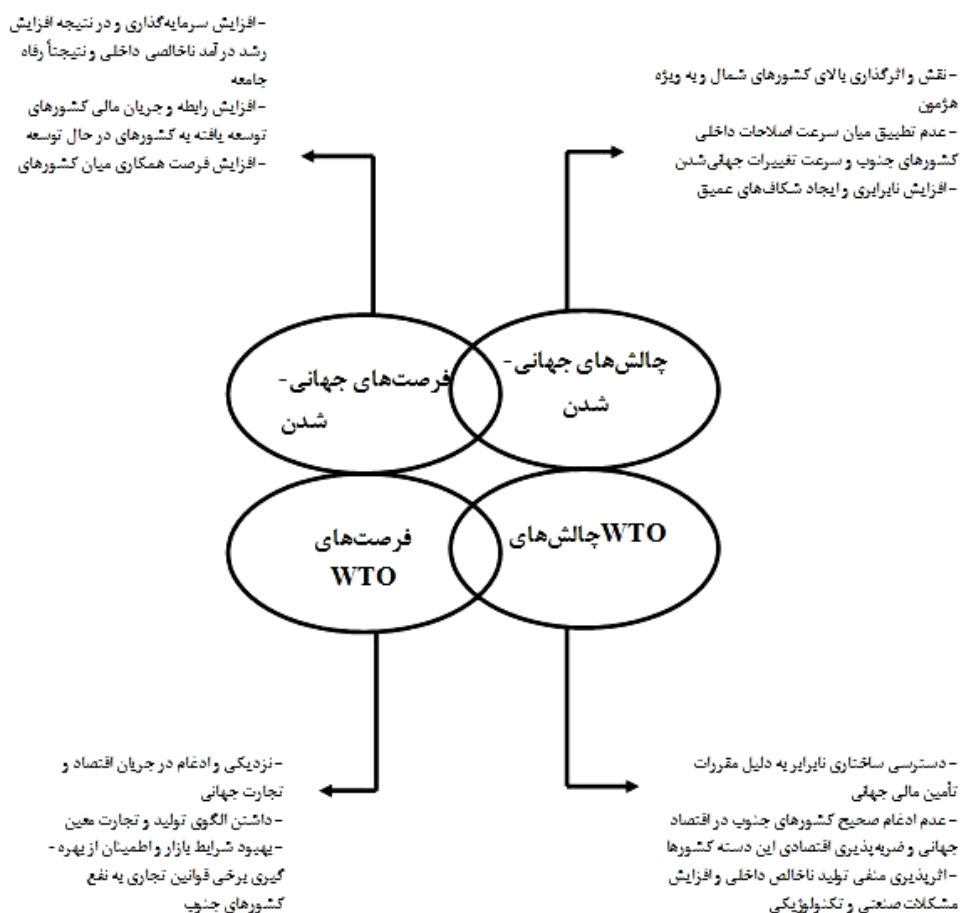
- افزایش سرمایه‌گذاری و در نتیجه افزایش رشد درآمد ناخالص داخلی و نتیجتاً رفاه جامعه
- افزایش رابطه و جریان مالی کشورهای توسعه یافته به کشورهای در حال توسعه
- افزایش فرصت همکاری میان کشورهای

- نقش و اثرگذاری بالای کشورهای شمال و به ویژه هژمون
- عدم تطبیق میان سرعت اصلاحات داخلی کشورهای جنوب و سرعت تغییرات جهانی‌شدن
- افزایش نابرابری و ایجاد شکاف‌های عمیق

فرصت‌های جهانی-شدن

چالش‌های جهانی-شدن

فرصت‌های WTO

چالش‌های WTO

- نزدیکی و ادغام در جریان اقتصاد و تجارت جهانی
- داشتن الگوی تولید و تجارت معین
- بهبود شرایط بازار و اطمینان از بهره-گیری برخی قوانین تجاری به نفع کشورهای جنوب

- دسترسی ساختاری نابرابر به دلیل مقررات تأمین مالی جهانی
- عدم ادغام صحیح کشورهای جنوب در اقتصاد جهانی و ضربه‌پذیری اقتصادی این دسته کشورها
- اثرپذیری منفی تولید ناخالص داخلی و افزایش مشکلات صنعتی و تکنولوژیکی